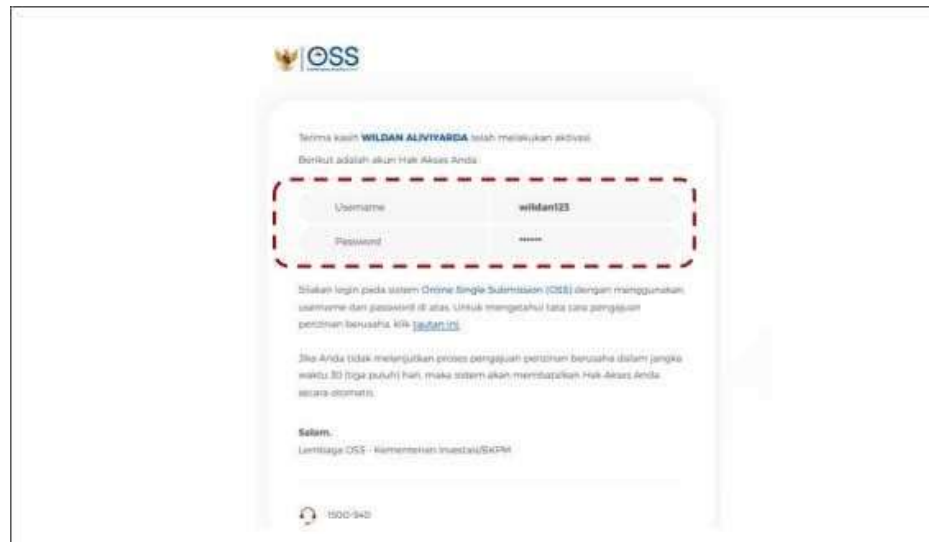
OSS

Terima kasih WILDAN ALIVIYARDA telah melakukan aktivasi.
Berikut adalah akun Hak Akses Anda:

| Username | wildan123 |
|---|---|
| Password | ****** |

Silakan login pada sistem Online Single Submission (OSS) dengan menggunakan username dan password di atas. Untuk mengetahui tata cara pengajuan perizinan berusaha, klik tautan ini.

Jika Anda tidak melanjutkan proses pengajuan perizinan berusaha dalam jangka waktu 30 (tiga puluh) hari, maka sistem akan membatalkan Hak Akses Anda secara otomatis.

Salam,
Lembaga OSS - Kementerian Investasi/BKPM

1500-940